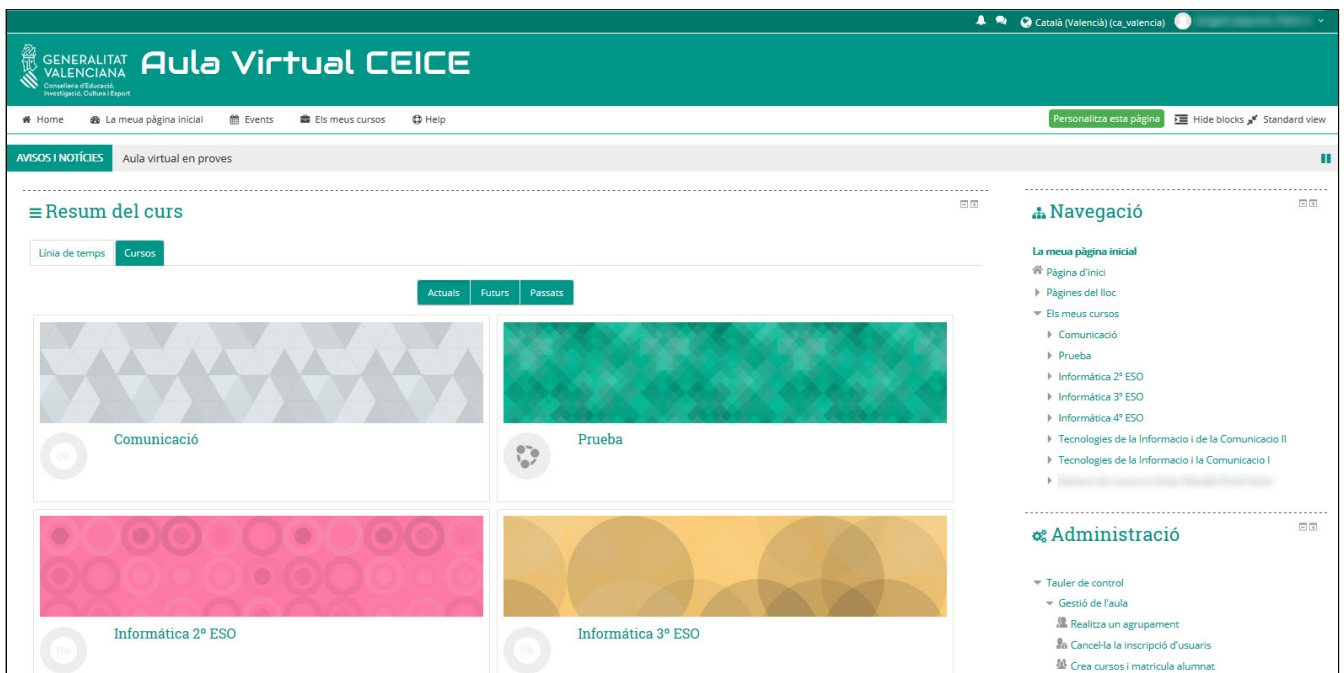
Català (Valencià) (ca_valencia) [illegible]

GENERALITAT VALENCIANA
Conselleria d'Educació, Investigació, Cultura i Esport

Aula Virtual CEICE

Home   La meua pàgina inicial   Events   Els meus cursos   Help

Personalitza esta pàgina   Hide blocks   Standard view

AVISOS I NOTÍCIES   Aula virtual en proves

Resum del curs

Línia de temps   Cursos

Actuals   Futurs   Passats

0%
Comunicació

Prueba

0%
Informática 2º ESO

0%
Informática 3º ESO

Navegació

La meua pàgina inicial
Pàgina d'inici
Pàgines del lloc
Els meus cursos
Comunicació
Prueba
Informática 2º ESO
Informática 3º ESO
Informática 4º ESO
Tecnologies de la Informacio i de la Comunicacio II
Tecnologies de la Informacio i la Comunicacio I
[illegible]

Administració

Tauler de control
Gestió de l'aula
Realitza un agrupament
Cancel·la la inscripció d'usuaris
Crea cursos i matricula alumnat